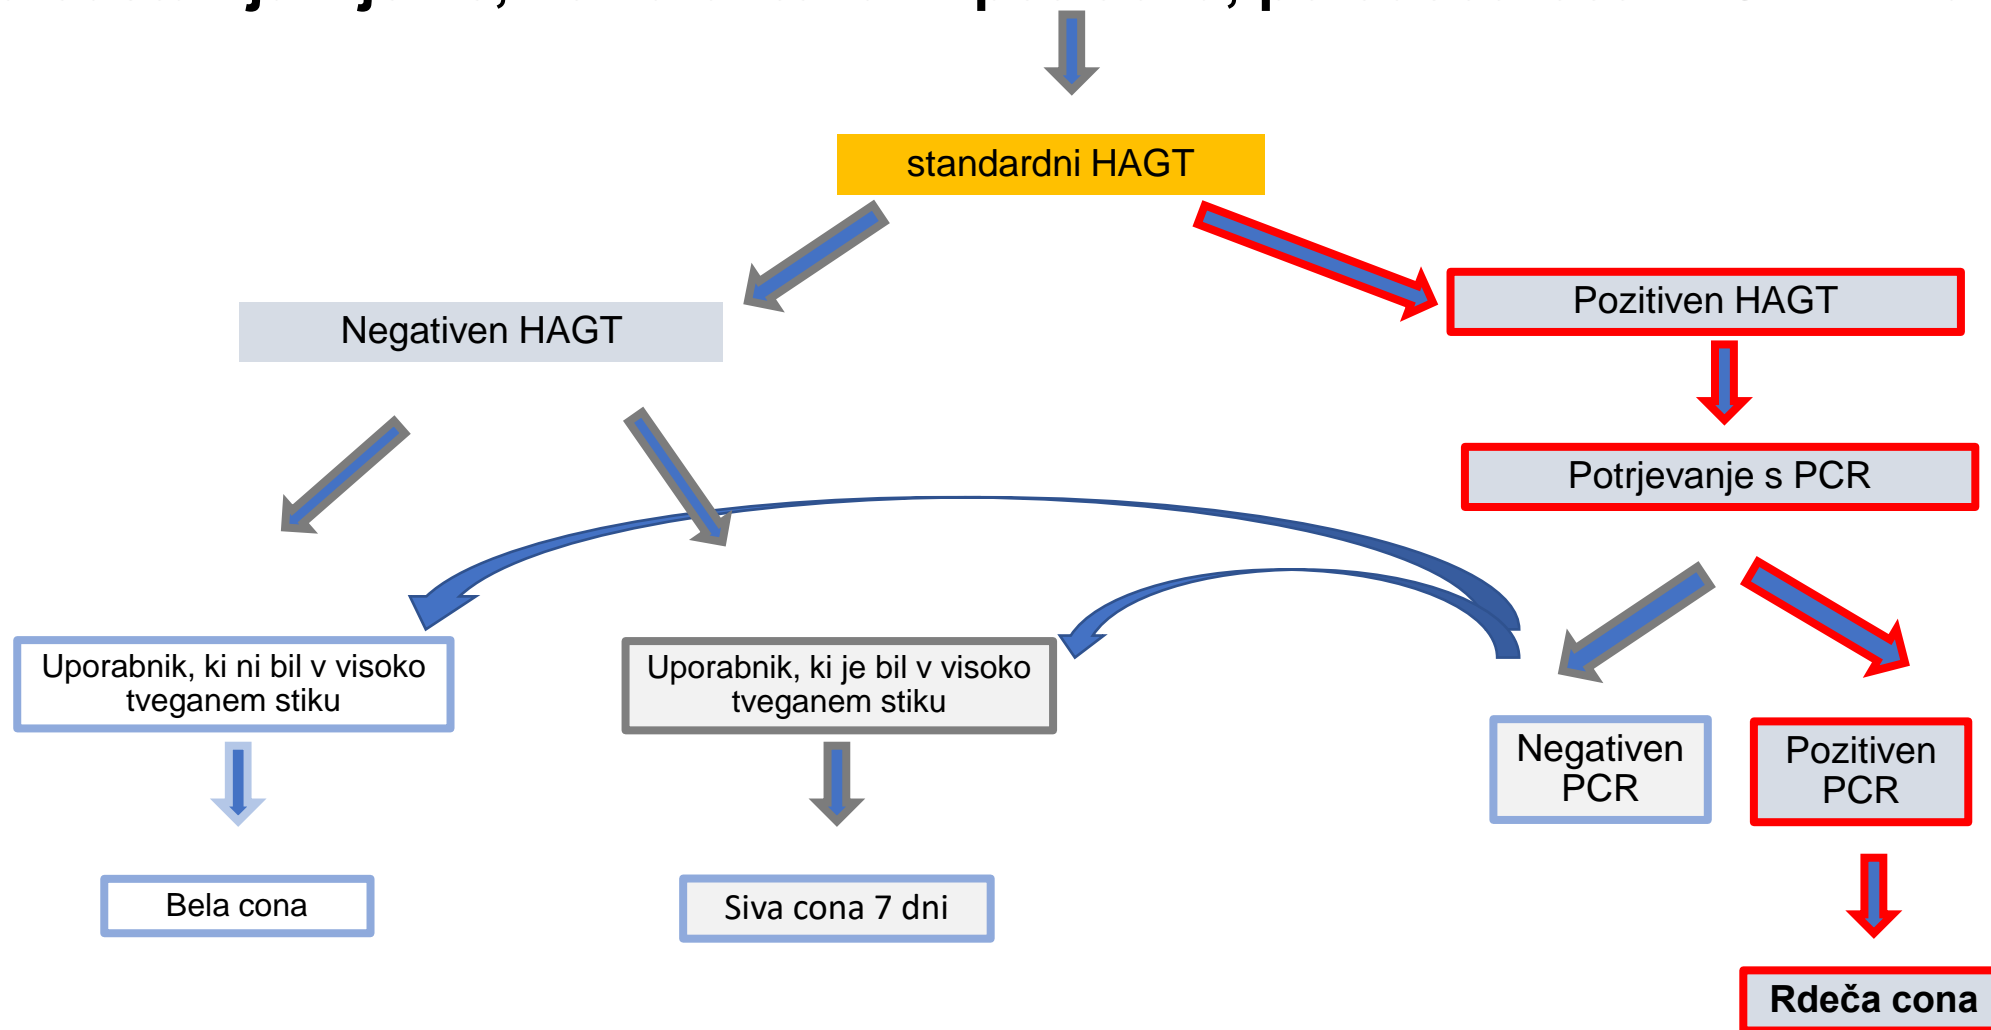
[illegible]

standardni HAGT

Negativen HAGT

Pozitiven HAGT

Potrjevanje s PCR

Uporabnik, ki ni bil v visoko tveganem stiku

Uporabnik, ki je bil v visoko tveganem stiku

Negativen PCR

Pozitiven PCR

Bela cona

Siva cona 7 dni

Rdeča cona